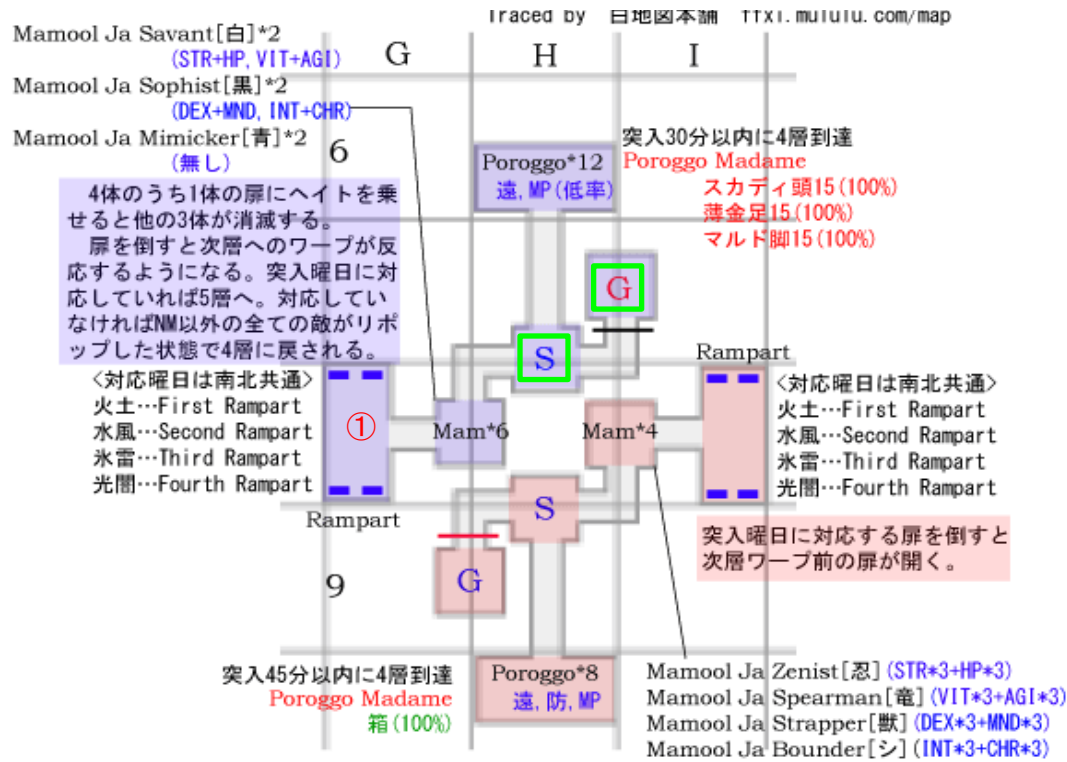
Traced by 白地図本舗 ffxi.mufufu.com/map

Mamool Ja Savant[白]*2
(STR+HP, VIT+AGI)
Mamool Ja Sophist[黒]*2
(DEX+MND, INT+CHR)
Mamool Ja Mimicker[青]*2
(無し)

G H I

6

4体のうち1体の扉にヘイトを乗せると他の3体が消滅する。
扉を倒すと次層へのワープが反応するようになる。突入曜日に対応していれば5層へ。対応していなければNM以外の全ての敵がリポップした状態で4層に戻される。

突入30分以内に4層到達
Poroggo Madame
スカディ頭15(100%)
薄金足15(100%)
マルド脚15(100%)

Poroggo*12
遠, MP(低率)

G

S

Rampart

<対応曜日は南北共通>
火土…First Rampart
水風…Second Rampart
氷雷…Third Rampart
光闇…Fourth Rampart

①

Mam*6

Mam*4

<対応曜日は南北共通>
火土…First Rampart
水風…Second Rampart
氷雷…Third Rampart
光闇…Fourth Rampart

Rampart

S

突入曜日に対応する扉を倒すと次層ワープ前の扉が開く。

9

G

突入45分以内に4層到達
Poroggo Madame
箱(100%)

Poroggo*8
遠, 防, MP

Mamool Ja Zenist[忍](STR*3+HP*3)
Mamool Ja Spearman[竜](VIT*3+AGI*3)
Mamool Ja Strapper[獣](DEX*3+MND*3)
Mamool Ja Bounder[シ](INT*3+CHR*3)